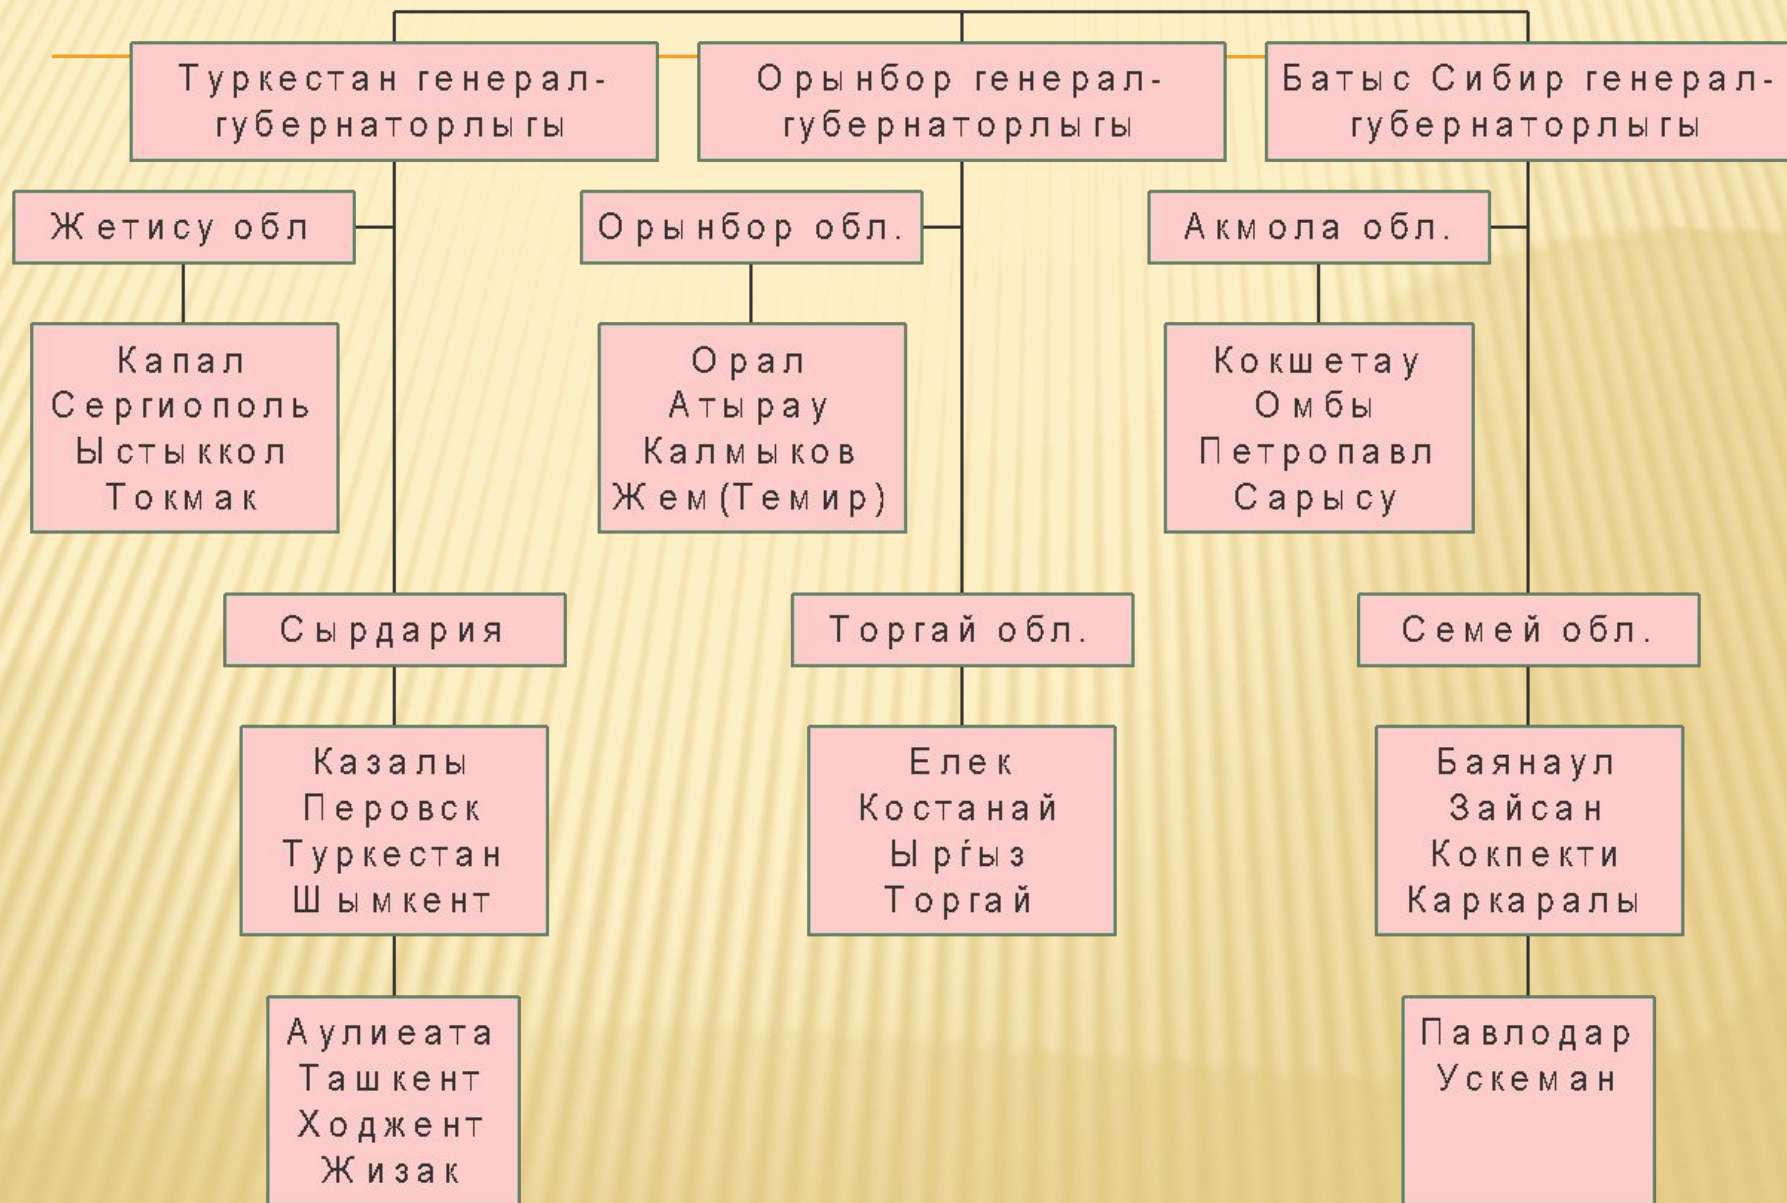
Туркестан генерал-губернаторлыгы

Орынбор генерал-губернаторлыгы

Батыс Сибир генерал-губернаторлыгы

Жетису обл

Капал
Сергиополь
Ыстыккол
Токмак

Сырдария

Казалы
Перовск
Туркестан
Шымкент

Аулиеата
Ташкент
Ходжент
Жизак

Орынбор обл.

Орал
Атырау
Калмыков
Жем(Темир)

Торгай обл.

Елек
Костанай
Ырғыз
Торгай

Акмола обл.

Кокшетау
Омбы
Петропавл
Сарысу

Семей обл.

Баянаул
Зайсан
Кокпекти
Каркаралы

Павлодар
Ускеман